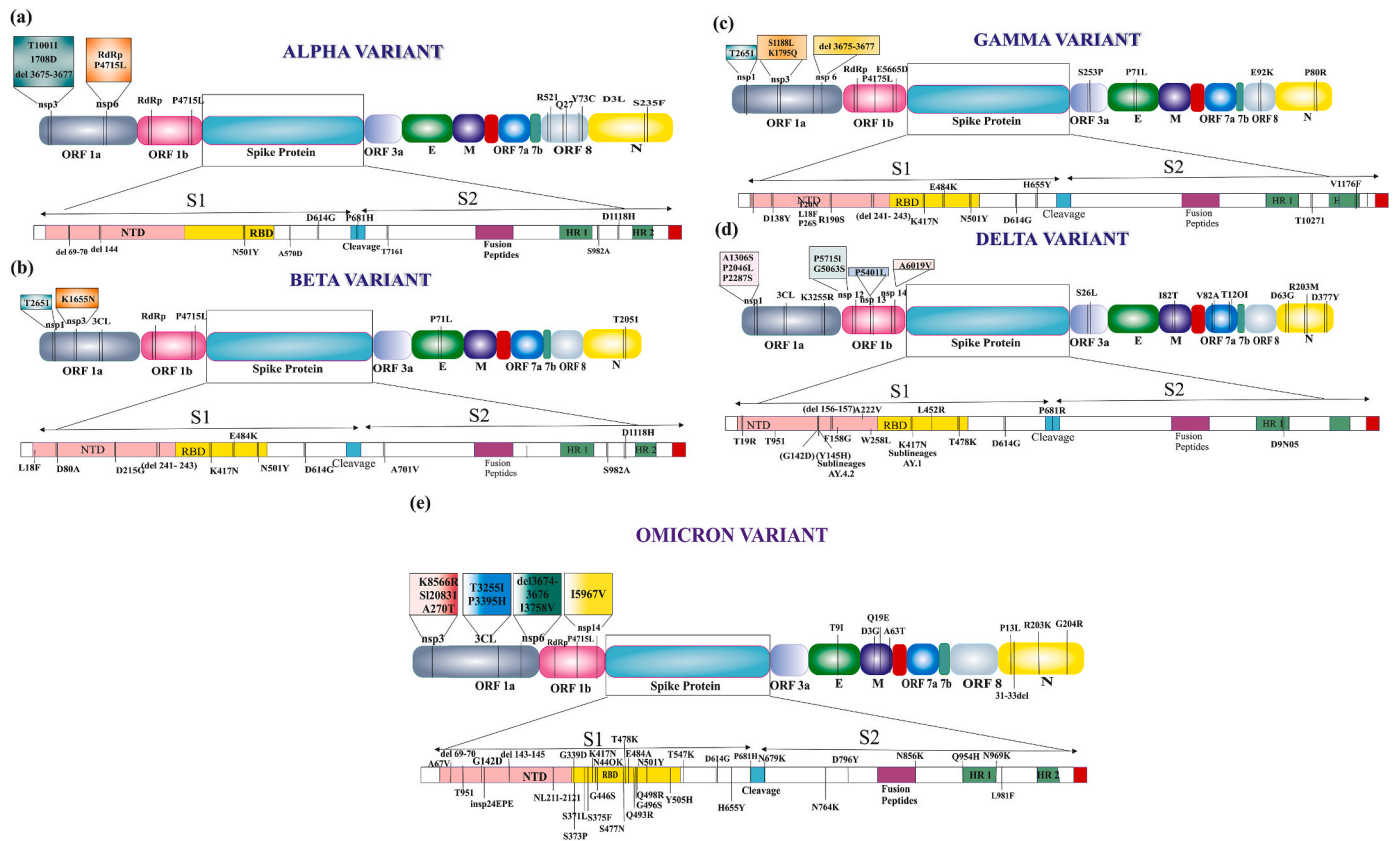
(a)

T1001I
1708D
del 3675-3677

RdRp
P4715L

ALPHA VARIANT

nsp3 nsp6 RdRp P4715L R521 Q27 Y73C D3L S235F

ORF 1a ORF 1b Spike Protein ORF 3a E M ORF 7a 7b ORF 8 N

S1 S2

NTD RBD D614G P681H D1118H

del 69-70 del 144 N501Y A570D Cleavage T7161 Fusion Peptides HR 1 HR 2 S982A

(b)

BETA VARIANT

T265I K1655N

nsp1 nsp3 3CL RdRp P4715L P71L T205I

ORF 1a ORF 1b Spike Protein ORF 3a E M ORF 7a 7b ORF 8 N

S1 S2

NTD RBD E484K D1118H

L18F D80A D215G (del 241- 243) K417N N501Y D614G Cleavage A701V Fusion Peptides HR 1 HR 2 S982A

(c)

T265I S1188L K1795Q del 3675-3677

GAMMA VARIANT

nsp1 nsp3 nsp 6 RdRp P4175L E5665D S253P P71L E92K P80R

ORF 1a ORF 1b Spike Protein ORF 3a E M ORF 7a 7b ORF 8 N

S1 S2

NTD RBD E484K H655Y V1176F

D138Y T20N L18F P26S R190S (del 241- 243) K417N N501Y D614G Cleavage Fusion Peptides HR 1 H T10271

(d)

DELTA VARIANT

A1306S P2046L P2287S

P5711 G5063S P5401L A6019V

nsp1 3CL K3255R nsp 12 nsp 13 nsp 14 S26L I82T V82A T12OI D63G R203M D377Y

ORF 1a ORF 1b Spike Protein ORF 3a E M ORF 7a 7b ORF 8 N

S1 S2

(del 156-157) A222V L452R P681R

NTD RBD

T19R T951 F158G W258L K417N T478K D614G Cleavage Fusion Peptides HR 1 D9N05

(G142D) (Y145H) Sublineages AY.4.2 Sublineages AY.1

(e)

OMICRON VARIANT

K8566R Sl20831 A270T

T3255I P3395H

del3674-3676 I3758V

I5967V

nsp3 3CL nsp6 RdRp nsp14 P4715L

T9I Q19E D3G A63T P13L R203K G204R

ORF 1a ORF 1b Spike Protein ORF 3a E M ORF 7a 7b ORF 8 N

31-33del

S1 S2

del 69-70 del 143-145 G339D T478K K417N N44OK E484A N501Y T547K D614G P681H N679K D796Y N856K Q954H N969K

A67V G142D NTD RBD

T951 insp24EPE NL211-2121 G446S S371L S375F S373P S477N Q498R G496S Q493R Y505H H655Y Cleavage N764K Fusion Peptides HR 1 HR 2 L981F